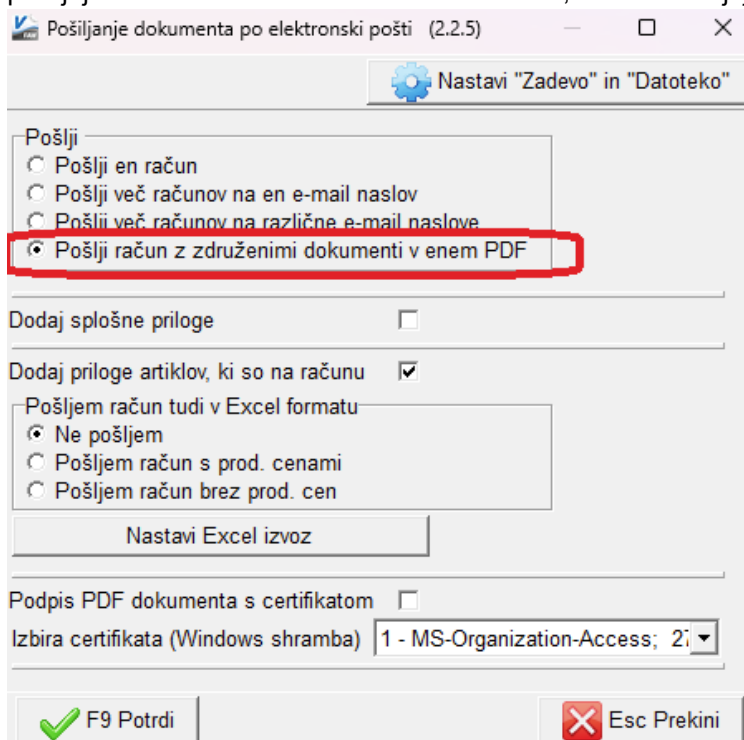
Pošiljanje dokumenta po elektronski pošti (2.2.5)

Nastavi "Zadevo" in "Datoteko"

Pošlji
Pošlji en račun
Pošlji več računov na en e-mail naslov
Pošlji več računov na različne e-mail naslove
Pošlji račun z združenimi dokumenti v enem PDF

Dodaj splošne priloge

Dodaj priloge artiklov, ki so na računu

Pošljem račun tudi v Excel formatu
Ne pošljem
Pošljem račun s prod. cenami
Pošljem račun brez prod. cen

Nastavi Excel izvoz

Podpis PDF dokumenta s certifikatom

Izbira certifikata (Windows shramba) 1 - MS-Organization-Access; 2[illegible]

F9 Potrdi

Esc Prekini